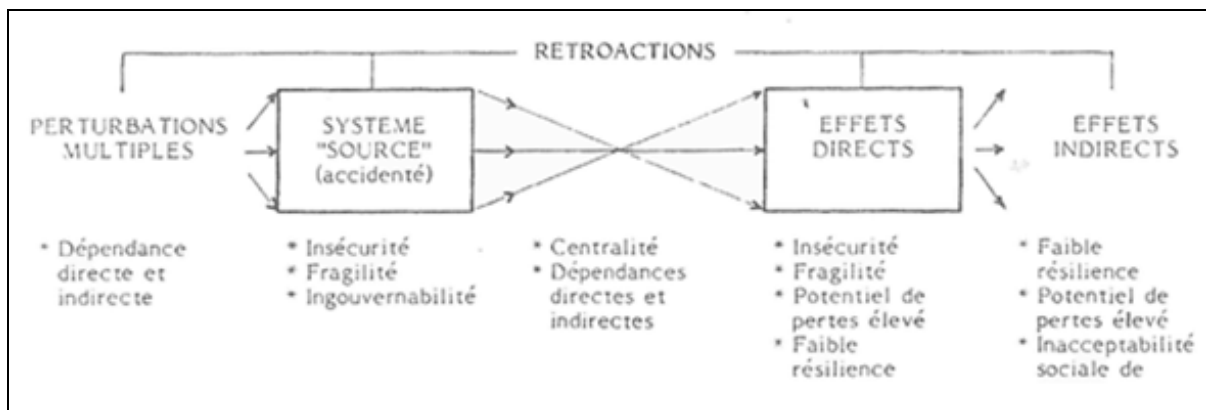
RETROACTIONS

PERTURBATIONS MULTIPLES

SYSTEME "SOURCE" (accidenté)

EFFETS DIRECTS

EFFETS INDIRECTS

* Dépendance directe et indirecte

* Insécurité
* Fragilité
* Ingouvernabilité

* Centralité
* Dépendances directes et indirectes

* Insécurité
* Fragilité
* Potentiel de pertes élevé
* Faible résilience

* Faible résilience
* Potentiel de pertes élevé
* Inacceptabilité sociale de